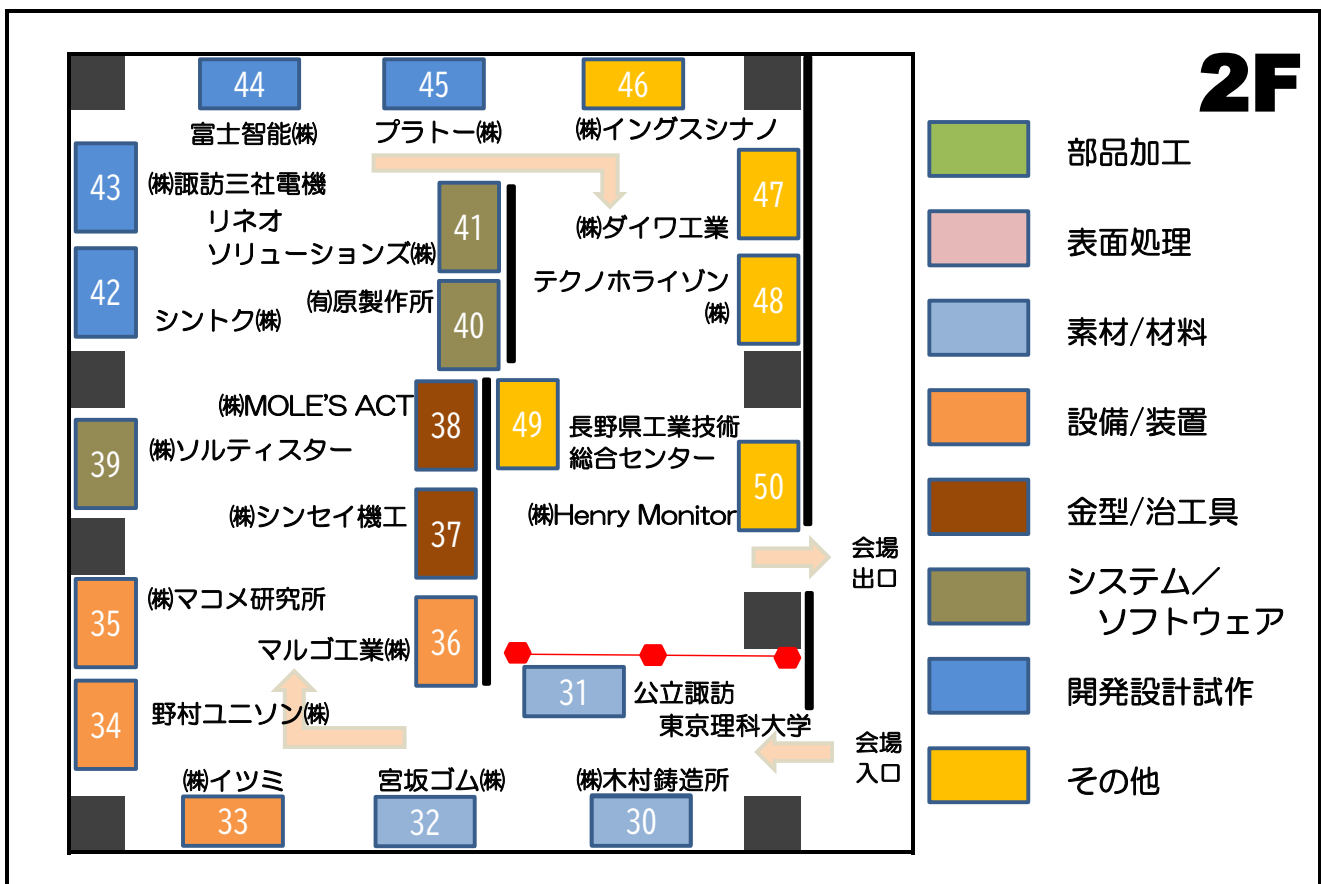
44
富士智能㈱

45
プラトー㈱

46
㈱イングスシナノ

2F

43
㈱諏訪三社電機

リネオ
ソリューションズ㈱
41

47
㈱ダイワ工業

42
シントク㈱

㈲原製作所
40

テクノホライゾン
㈱
48

㈱MOLE'S ACT
38

49
長野県工業技術
総合センター

39
㈱ソルティスター

㈱シンセイ機工
37

㈱Henry Monitor
50

会場
出口

35
㈱マコメ研究所

マルゴ工業㈱
36

31
公立諏訪
東京理科大学

34
野村ユニソン㈱

会場
入口

㈱イツミ
33

宮坂ゴム㈱
32

㈱木村鋳造所
30

部品加工
表面処理
素材/材料
設備/装置
金型/治工具
システム／
ソフトウェア
開発設計試作
その他